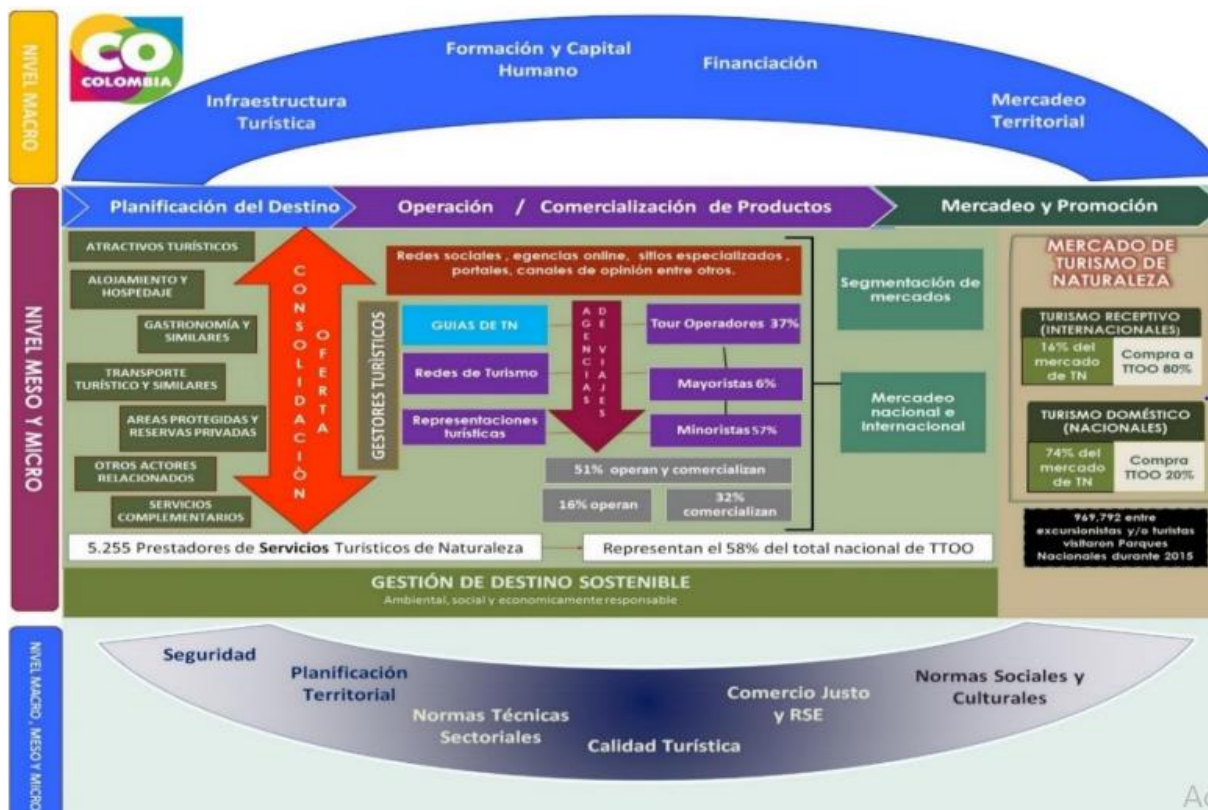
NIVEL MACRO

CO COLOMBIA

Formación y Capital Humano

Financiación

Infraestructura Turística

Mercadeo Territorial

NIVEL MESO Y MICRO

Planificación del Destino

Operación / Comercialización de Productos

Mercadeo y Promoción

ATRACTIVOS TURÍSTICOS

ALOJAMIENTO Y HOSPEDAJE

GASTRONOMÍA Y SIMILARES

TRANSPORTE TURÍSTICO Y SIMILARES

AREAS PROTEGIDAS Y RESERVAS PRIVADAS

OTROS ACTORES RELACIONADOS

SERVICIOS COMPLEMENTARIOS

CONSOLIDACIÓN OFERTA

Redes sociales , egencias online, sitios especializados , portales, canales de opinión entre otros.

GESTORES TURÍSTICOS

GUIAS DE TN

Redes de Turismo

Representaciones turísticas

AGENCIAS DE VIAJES

Tour Operadores 37%

Mayoristas 6%

Minoristas 57%

51% operan y comercializan

16% operan

32% comercializan

Segmentación de mercados

Mercadeo nacional e Internacional

MERCADO DE TURISMO DE NATURALEZA

TURISMO RECEPTIVO (INTERNACIONALES)

16% del mercado de TN

Compra a TTOO 80%

TURISMO DOMÉSTICO (NACIONALES)

74% del mercado de TN

Compra TTOO 20%

969.792 entre excursionistas y/o turistas visitaron Parques Nacionales durante 2015

5.255 Prestadores de Servicios Turísticos de Naturaleza

Representan el 58% del total nacional de TTOO

GESTIÓN DE DESTINO SOSTENIBLE
Ambiental, social y economicamente responsable

NIVEL MACRO , MESO Y MICRO

Seguridad

Planificación Territorial

Normas Técnicas Sectoriales

Calidad Turística

Comercio Justo y RSE

Normas Sociales y Culturales

A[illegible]